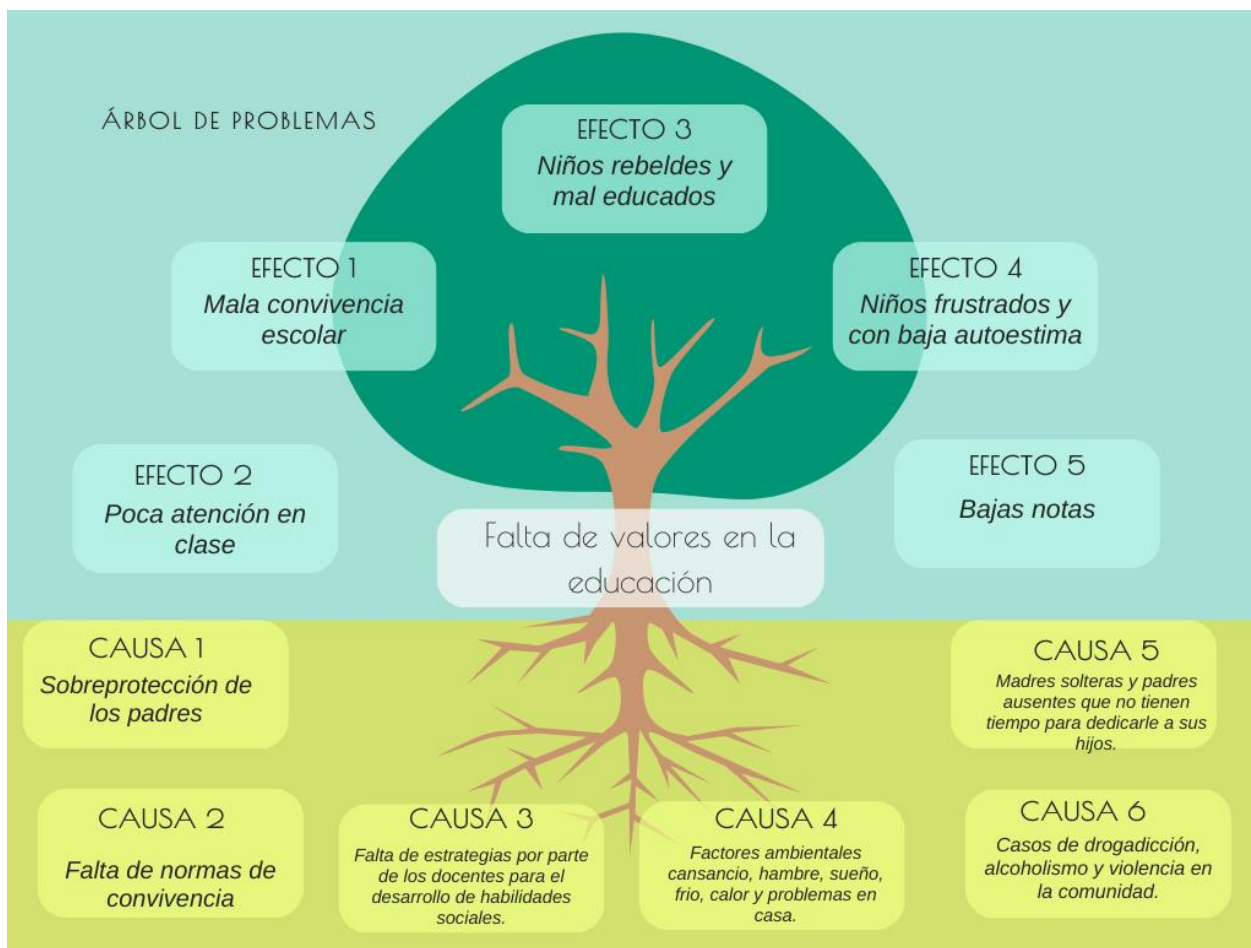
ÁRBOL DE PROBLEMAS

EFECTO 3
Niños rebeldes y mal educados

EFECTO 1
Mala convivencia escolar

EFECTO 4
Niños frustrados y con baja autoestima

EFECTO 2
Poca atención en clase

EFECTO 5
Bajas notas

Falta de valores en la educación

CAUSA 1
Sobreprotección de los padres

CAUSA 5
Madres solteras y padres ausentes que no tienen tiempo para dedicarle a sus hijos.

CAUSA 2
Falta de normas de convivencia

CAUSA 3
Falta de estrategias por parte de los docentes para el desarrollo de habilidades sociales.

CAUSA 4
Factores ambientales cansancio, hambre, sueño, frio, calor y problemas en casa.

CAUSA 6
Casos de drogadicción, alcoholismo y violencia en la comunidad.